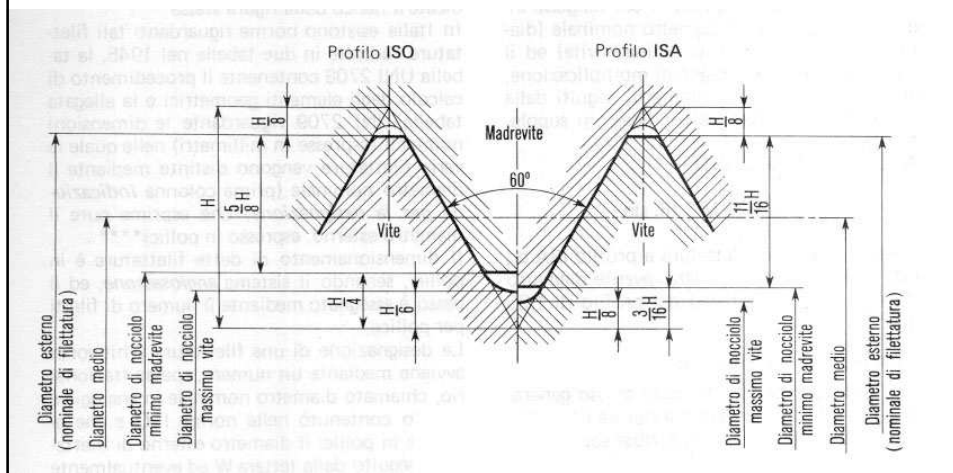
Profilo ISO

Profilo ISA

Madrevite

60°

$\frac{H}{8}$

$\frac{5}{8}H$

Vite

$\frac{H}{4}$

$\frac{H}{6}$

$\frac{H}{8}$

$\frac{11}{16}H$

Vite

$\frac{H}{8}$

$\frac{3}{16}H$

Diametro esterno (nominale di filettatura)

Diametro medio

Diametro di nocciolo minimo madrevite

Diametro di nocciolo massimo vite

Diametro di nocciolo massimo vite

Diametro di nocciolo minimo madrevite

Diametro medio

Diametro esterno (nominale di filettatura)

In Italia esistono norme riguardanti tali filettature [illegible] in due tabelle nel 1946, la tabella UNI 2708 contenente il procedimento di calcolo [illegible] elementi geometrici e la allegata tabella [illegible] 2709 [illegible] le dimensioni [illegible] (in millimetri) nella quale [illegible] vengono distinte mediante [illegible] (prima colonna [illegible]) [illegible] espresso in pollici***.

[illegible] dimensionamento di dette filettature è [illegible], secondo il sistema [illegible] mediante il numero di filetti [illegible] pollice.

La designazione di una filettatura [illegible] avviene mediante un numero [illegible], chiamato diametro nominale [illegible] contenuto nella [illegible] in pollici il diametro esterno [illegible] seguito dalla lettera W ed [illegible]